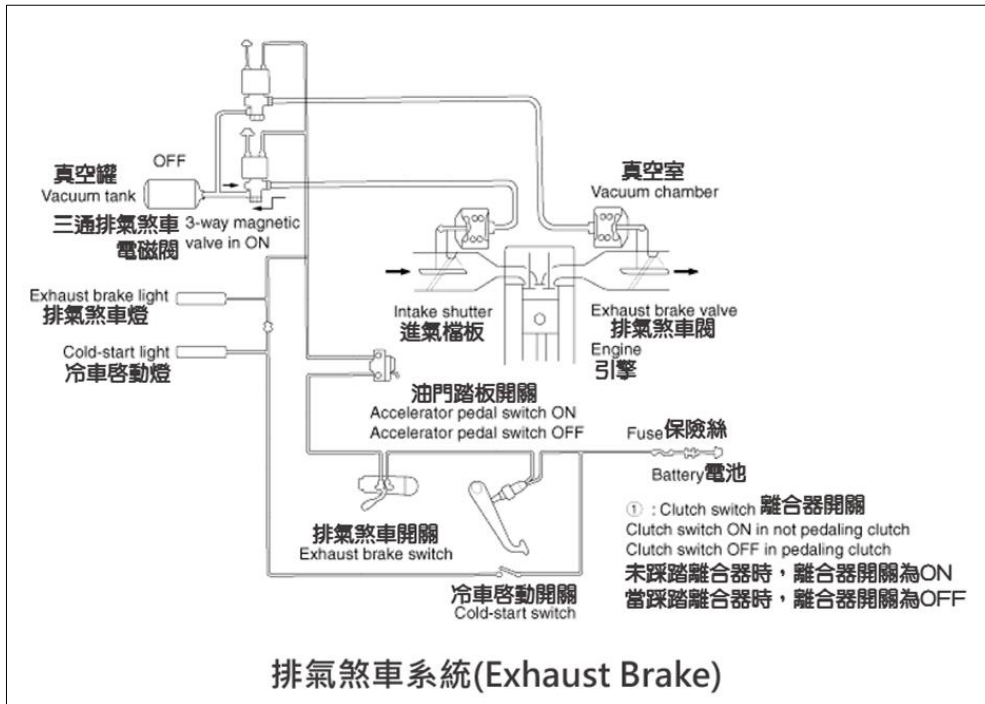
OFF
真空罐
Vacuum tank
三通排氣煞車電磁閥
3-way magnetic valve in ON

真空室
Vacuum chamber

Exhaust brake light
排氣煞車燈

Cold-start light
冷車啓動燈

Intake shutter
進氣檔板

Exhaust brake valve
排氣煞車閥

Engine
引擎

油門踏板開關
Accelerator pedal switch ON
Accelerator pedal switch OFF

Fuse保險絲
Battery電池

①：Clutch switch 離合器開關
Clutch switch ON in not pedaling clutch
Clutch switch OFF in pedaling clutch
未踩踏離合器時，離合器開關為ON
當踩踏離合器時，離合器開關為OFF

排氣煞車開關
Exhaust brake switch

冷車啓動開關
Cold-start switch

排氣煞車系統(Exhaust Brake)